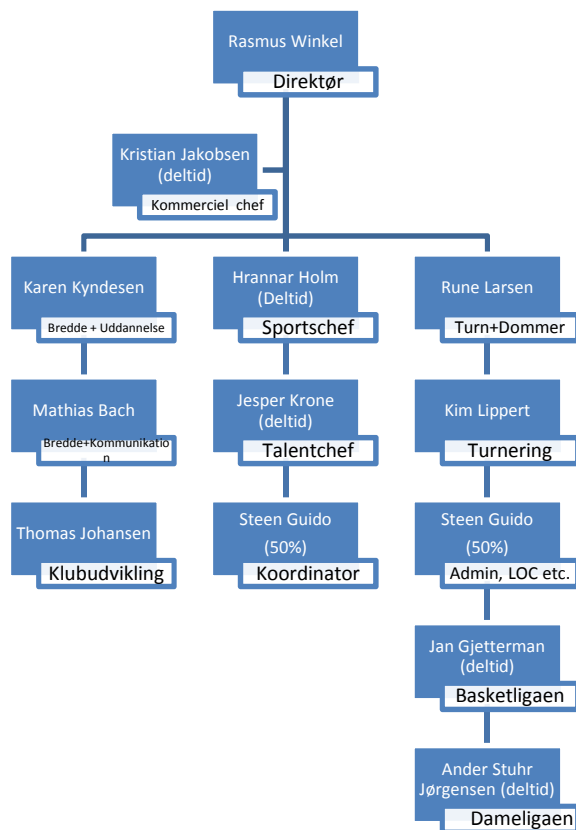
Rasmus Winkel
Direktør

Kristian Jakobsen (deltid)
Kommerciel chef

Karen Kyndesen
Bredde + Uddannelse

Mathias Bach
Bredde+Kommunikation

Thomas Johansen
Klubudvikling

Hrannar Holm (Deltid)
Sportschef

Jesper Krone (deltid)
Talentchef

Steen Guido (50%)
Koordinator

Rune Larsen
Turn+Dommer

Kim Lippert
Turnering

Steen Guido (50%)
Admin, LOC etc.

Jan Gjetterman (deltid)
Basketligaen

Ander Stuhr Jørgensen (deltid)
Dameligaen